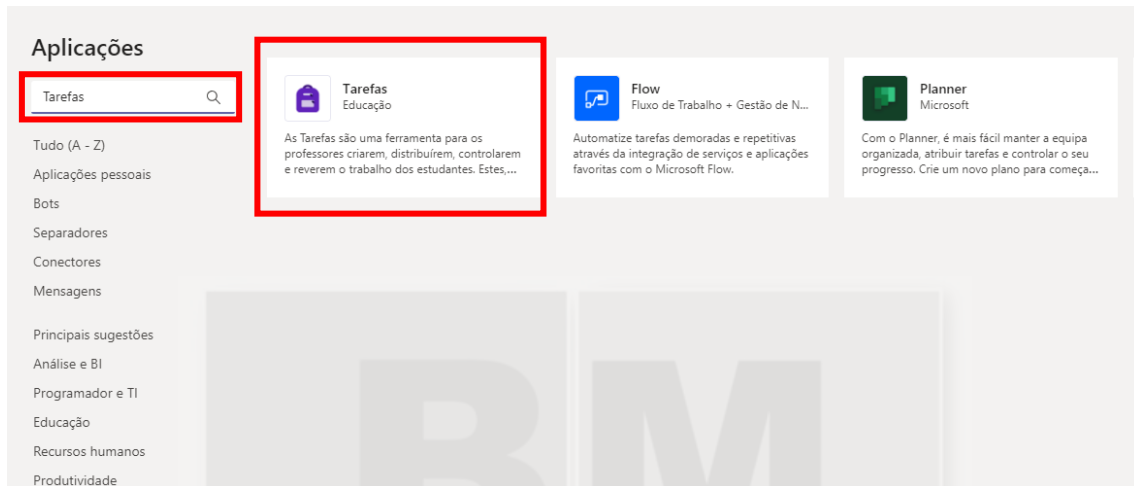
Aplicações

Tarefas

Tudo (A - Z)
Aplicações pessoais
Bots
Separadores
Conectores
Mensagens

Principais sugestões
Análise e BI
Programador e TI
Educação
Recursos humanos
Produtividade

Tarefas
Educação
As Tarefas são uma ferramenta para os professores criarem, distribuírem, controlarem e reverem o trabalho dos estudantes. Estes,...

Flow
Fluxo de Trabalho + Gestão de N...
Automatize tarefas demoradas e repetitivas através da integração de serviços e aplicações favoritas com o Microsoft Flow.

Planner
Microsoft
Com o Planner, é mais fácil manter a equipa organizada, atribuir tarefas e controlar o seu progresso. Crie um novo plano para começa...

BM